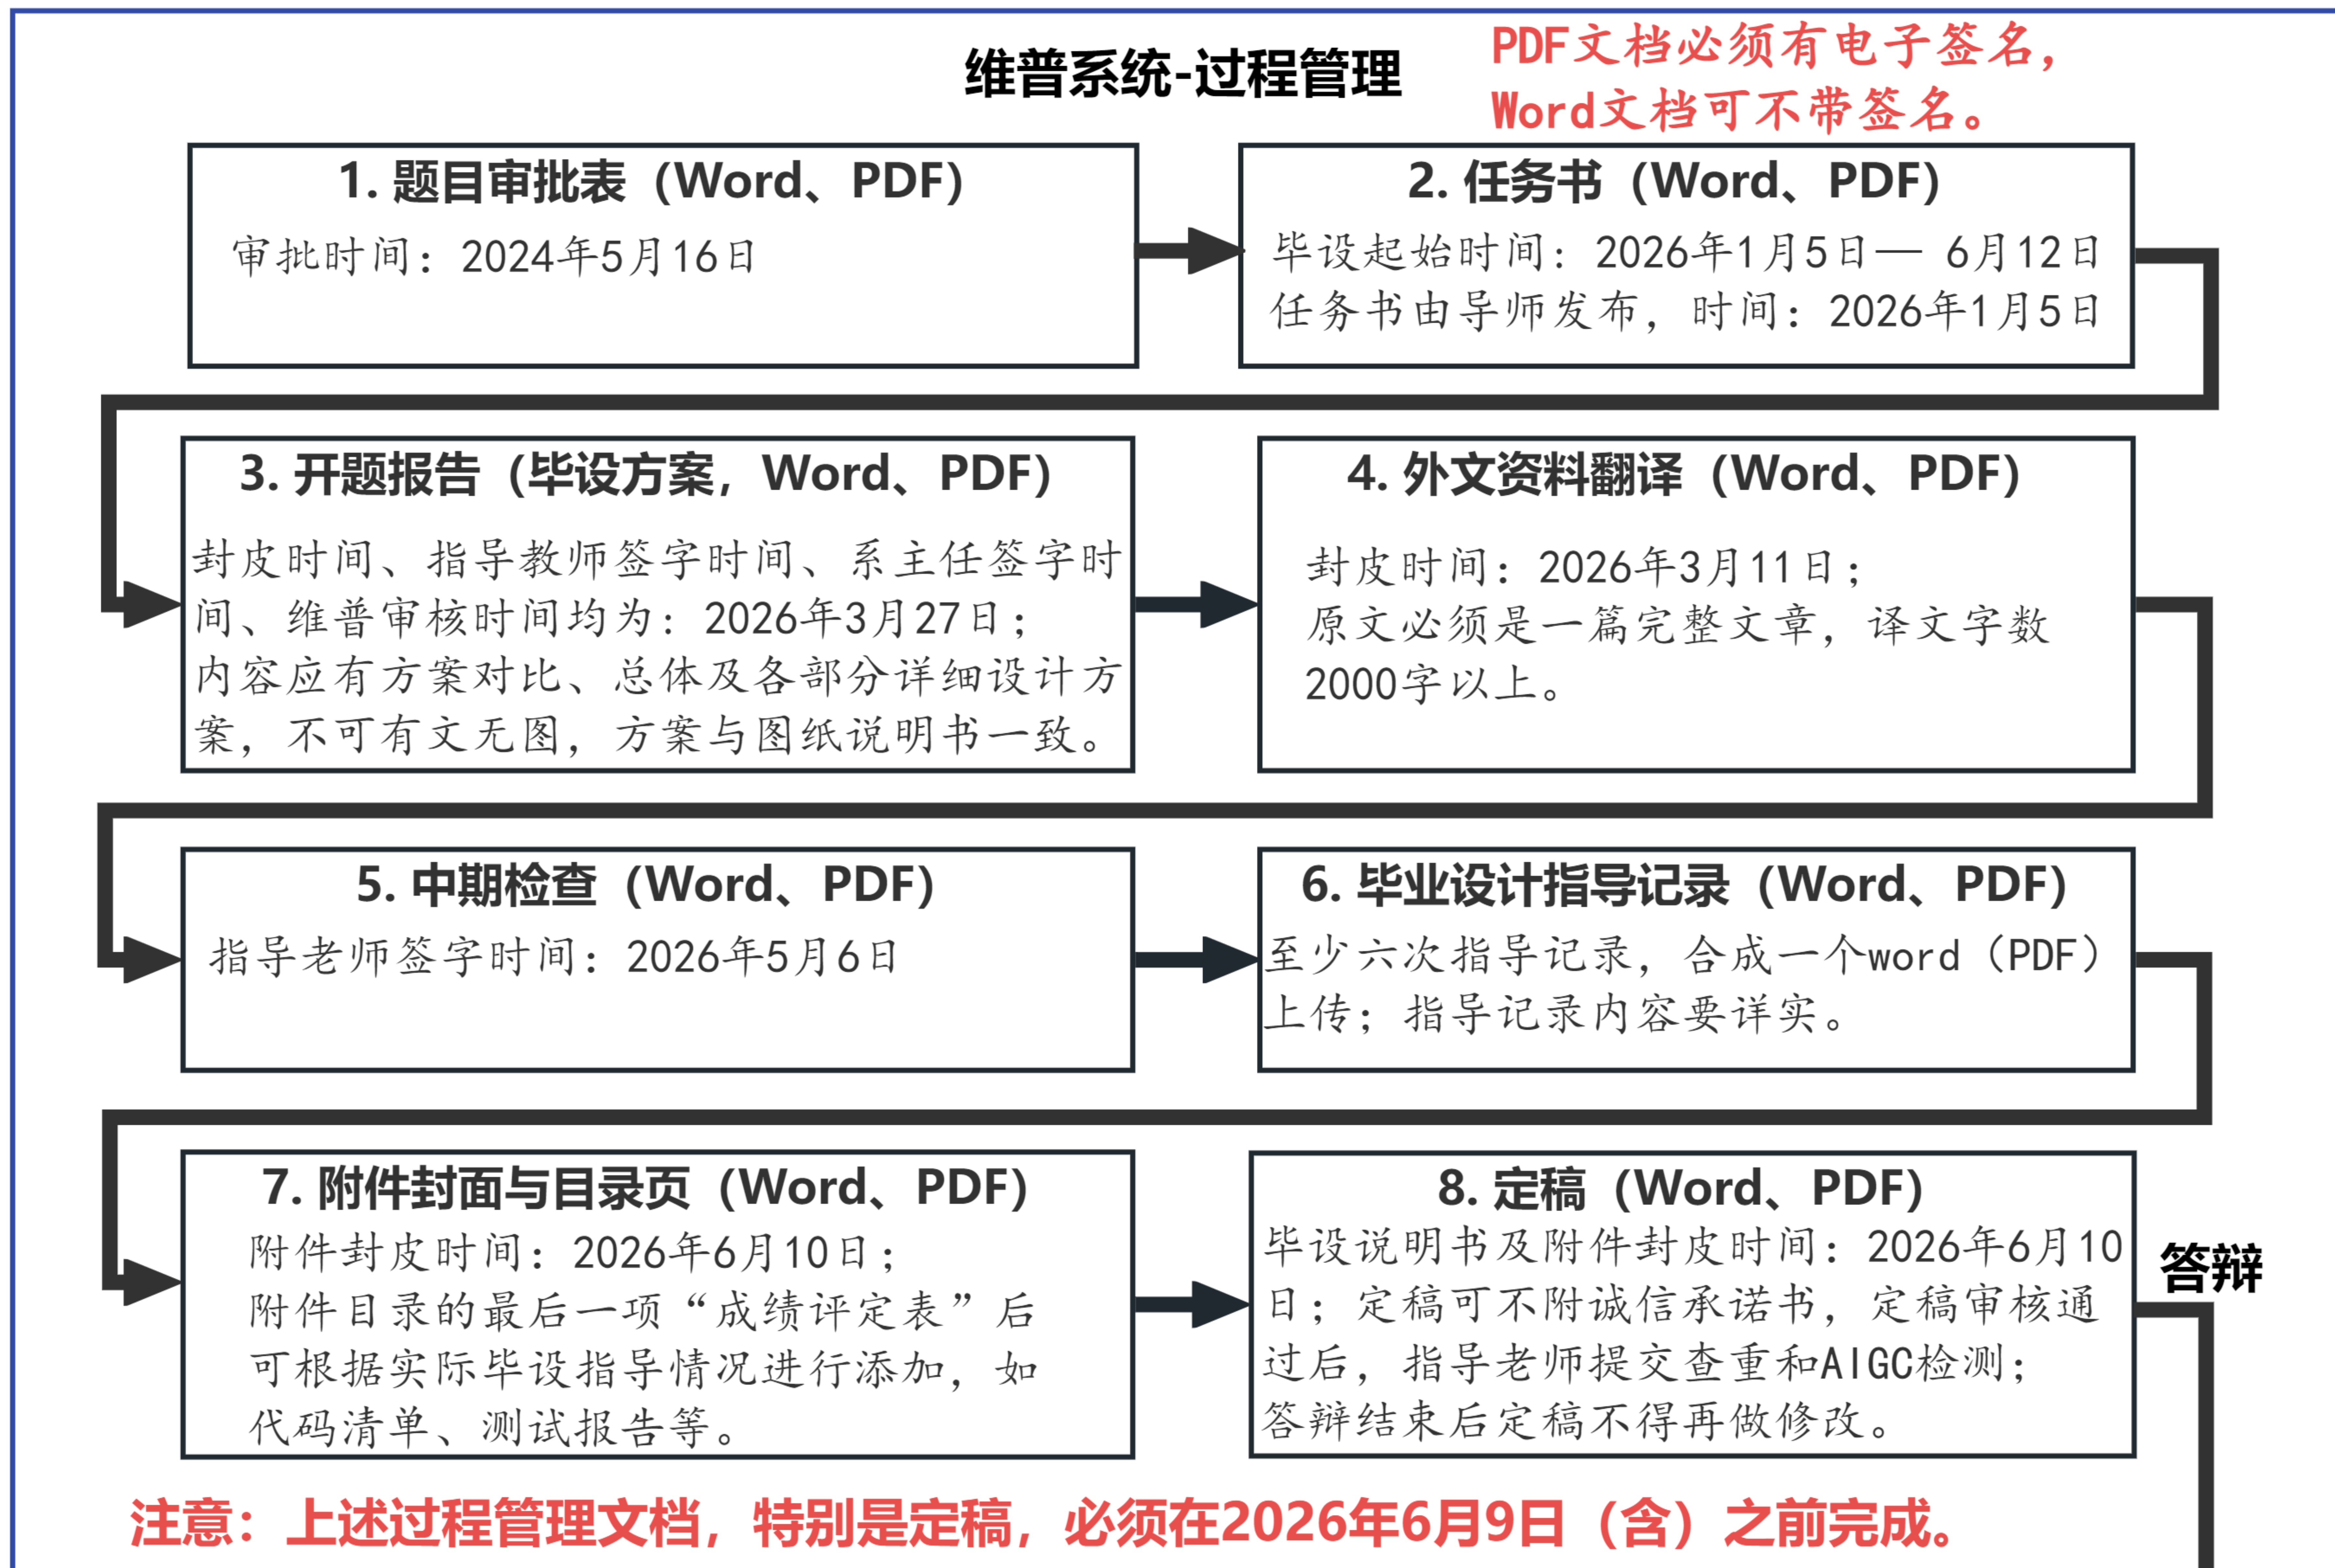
维普系统-过程管理

PDF文档必须有电子签名，Word文档可不带签名。

1. 题目审批表（Word、PDF）
审批时间：2024年5月16日

2. 任务书（Word、PDF）
毕设起始时间：2026年1月5日— 6月12日
任务书由导师发布，时间：2026年1月5日

3. 开题报告（毕设方案，Word、PDF）
封皮时间、指导教师签字时间、系主任签字时间、维普审核时间均为：2026年3月27日；
内容应有方案对比、总体及各部分详细设计方案，不可有文无图，方案与图纸说明书一致。

4. 外文资料翻译（Word、PDF）
封皮时间：2026年3月11日；
原文必须是一篇完整文章，译文字数2000字以上。

5. 中期检查（Word、PDF）
指导老师签字时间：2026年5月6日

6. 毕业设计指导记录（Word、PDF）
至少六次指导记录，合成一个word（PDF）上传；指导记录内容要详实。

7. 附件封面与目录页（Word、PDF）
附件封皮时间：2026年6月10日；
附件目录的最后一项“成绩评定表”后可根据实际毕设指导情况进行添加，如代码清单、测试报告等。

8. 定稿（Word、PDF）
毕设说明书及附件封皮时间：2026年6月10日；定稿可不附诚信承诺书，定稿审核通过后，指导老师提交查重和AIGC检测；
答辩结束后定稿不得再做修改。

答辩

注意：上述过程管理文档，特别是定稿，必须在2026年6月9日（含）之前完成。